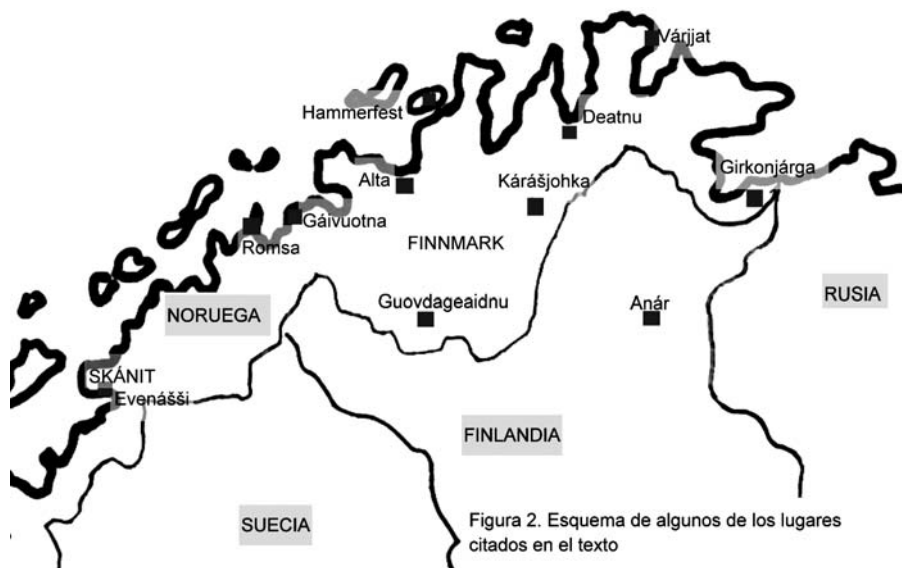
Várjjat
Hammerfest
Deatnu
Alta
Kárášjohka
Girkonjárga
Gáivuotna
Romsa
FINNMARK
NORUEGA
Guovdageaidnu
Anár
RUSIA
SKÁNIT
Evenášši
FINLANDIA
SUECIA

Figura 2. Esquema de algunos de los lugares citados en el texto